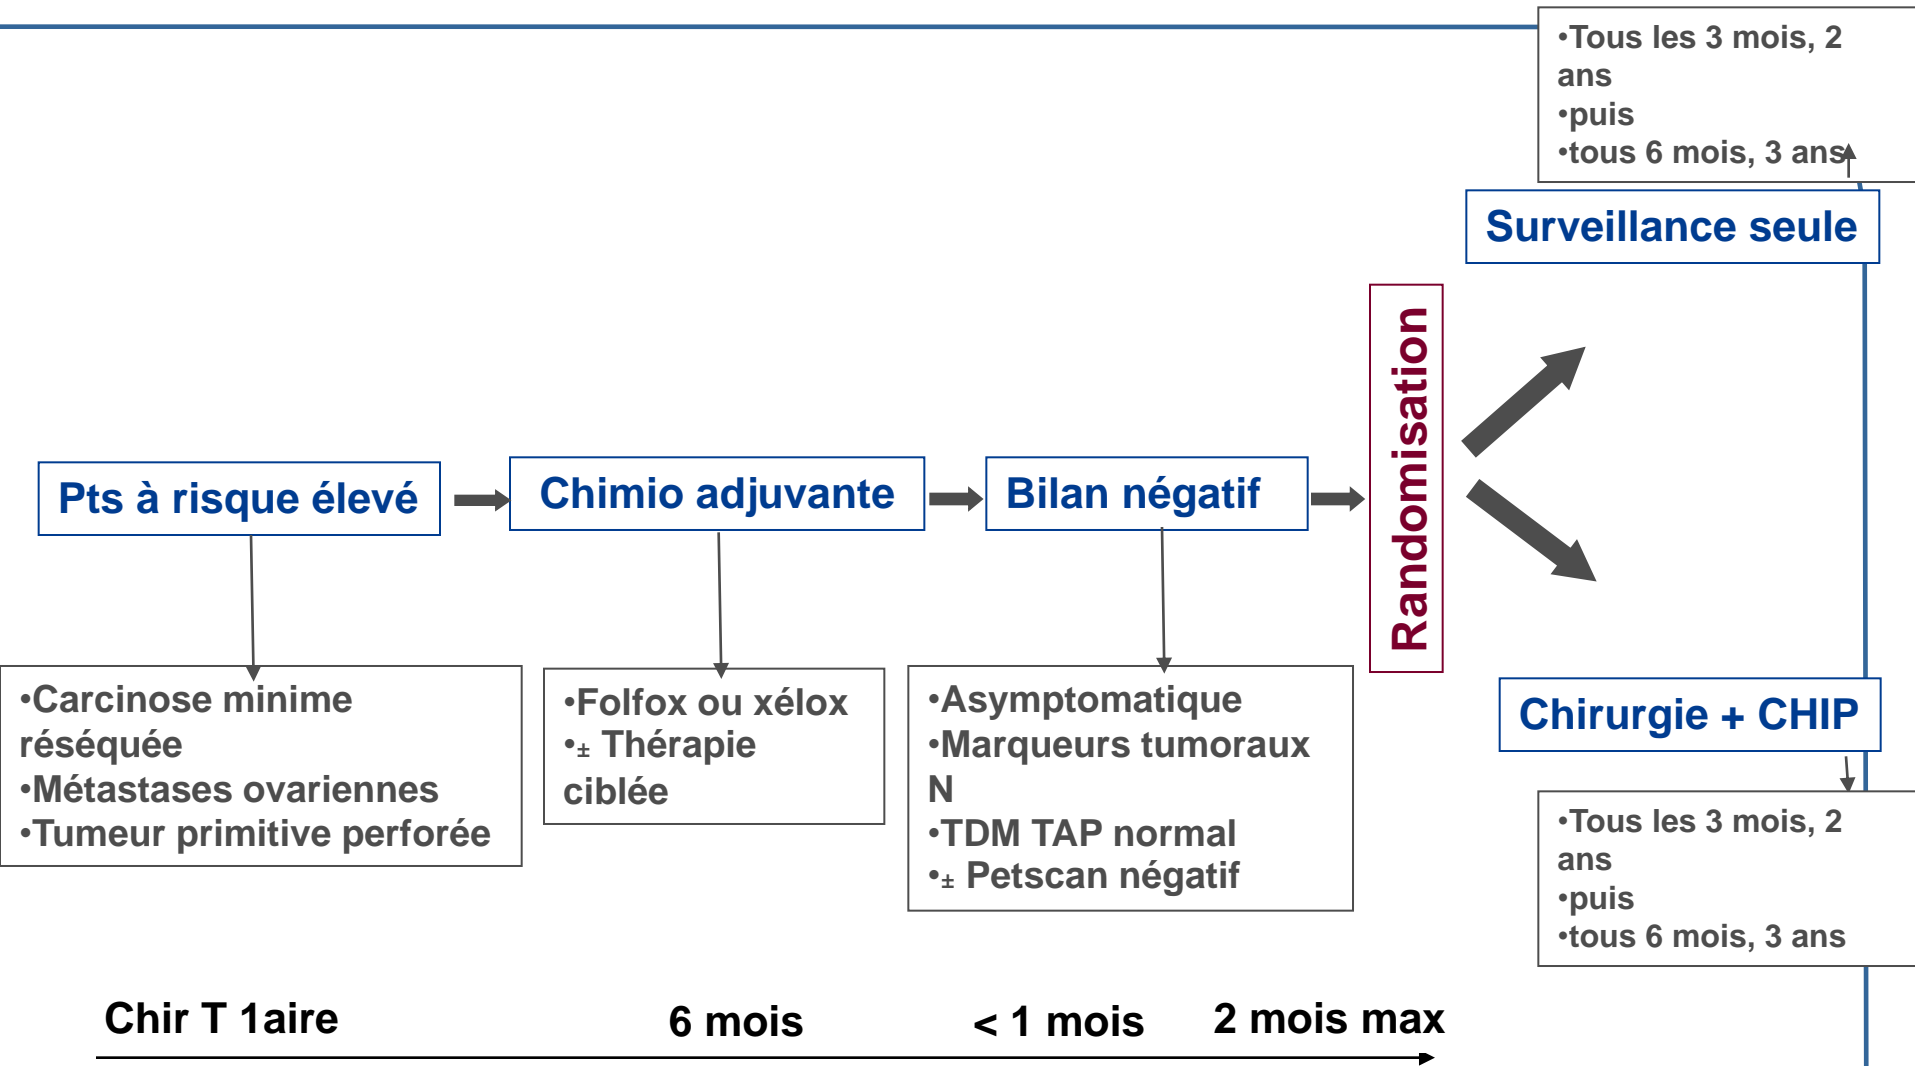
•Tous les 3 mois, 2 ans
•puis
•tous 6 mois, 3 ans

Surveillance seule

Pts à risque élevé

Chimio adjuvante

Bilan négatif

Randomisation

Chirurgie + CHIP

•Carcinose minime réséquée
•Métastases ovariennes
•Tumeur primitive perforée

•Folfox ou xélox
•± Thérapie ciblée

•Asymptomatique
•Marqueurs tumoraux N
•TDM TAP normal
•± Petscan négatif

•Tous les 3 mois, 2 ans
•puis
•tous 6 mois, 3 ans

Chir T 1aire

6 mois

< 1 mois

2 mois max